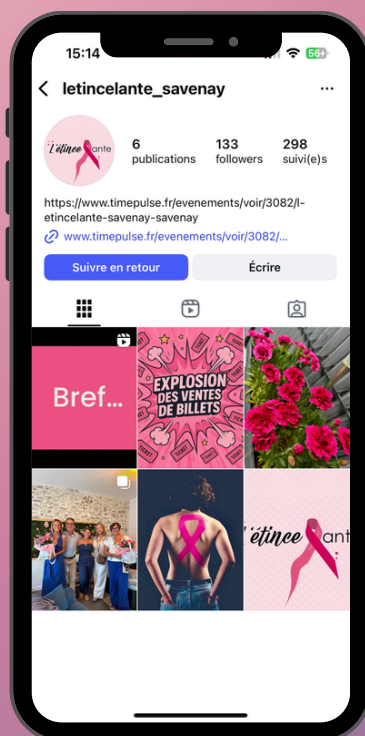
15:14

56

letincelante_savenay

L'étince ante

6
publications

133
followers

298
suivi(e)s

https://www.timepulse.fr/evenements/voir/3082/l-etincelante-savenay-savenay

www.timepulse.fr/evenements/voir/3082/...

Suivre en retour

Écrire

Bref...

EXPLOSION DES VENTES DE BILLETS

TICKET

L'étince ante